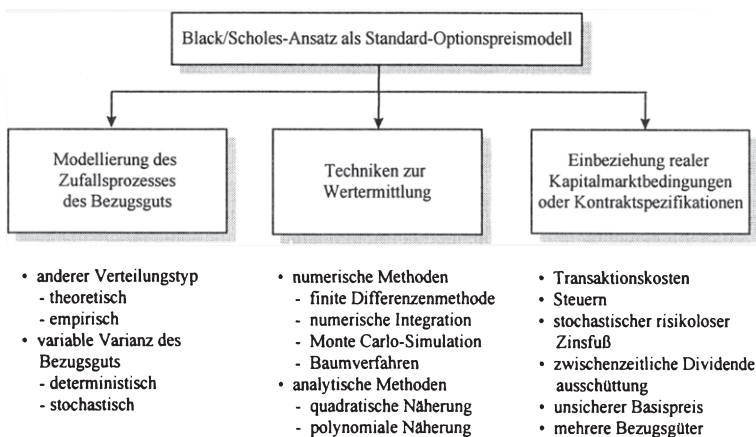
Black/Scholes-Ansatz als Standard-Optionspreismodell

Modellierung des Zufallsprozesses des Bezugsguts

Techniken zur Wertermittlung

Einbeziehung realer Kapitalmarktbedingungen oder Kontraktspezifikationen

• anderer Verteilungstyp
- theoretisch
- empirisch
• variable Varianz des Bezugsguts
- deterministisch
- stochastisch

• numerische Methoden
- finite Differenzenmethode
- numerische Integration
- Monte Carlo-Simulation
- Baumverfahren
• analytische Methoden
- quadratische Näherung
- polynomiale Näherung

• Transaktionskosten
• Steuern
• stochastischer risikoloser Zinsfuß
• zwischenzeitliche Dividende ausschüttung
• unsicherer Basispreis
• mehrere Bezugsgüter